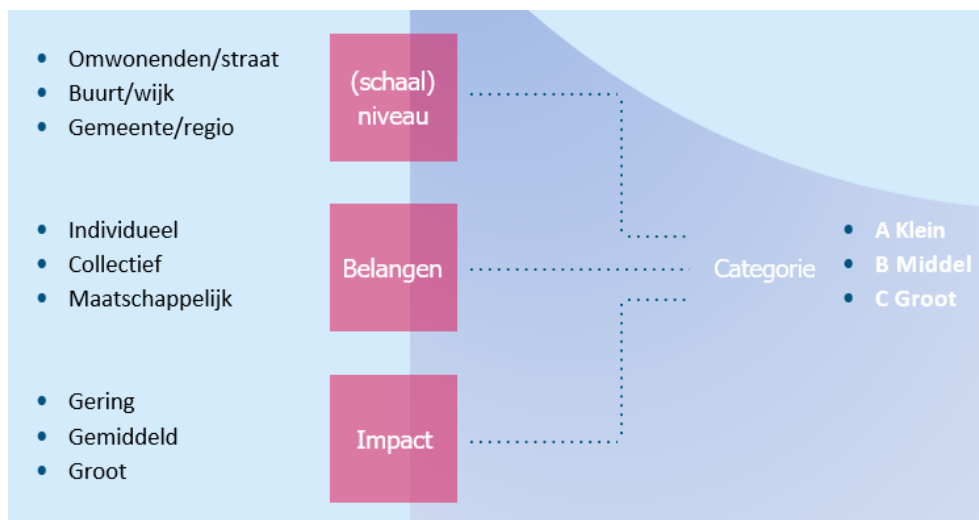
- Omwonenden/straat
- Buurt/wijk
- Gemeente/regio

(schaal) niveau

- Individueel
- Collectief
- Maatschappelijk

Belangen

- Gering
- Gemiddeld
- Groot

Impact

Categorie

- A Klein
- B Middel
- C Groot